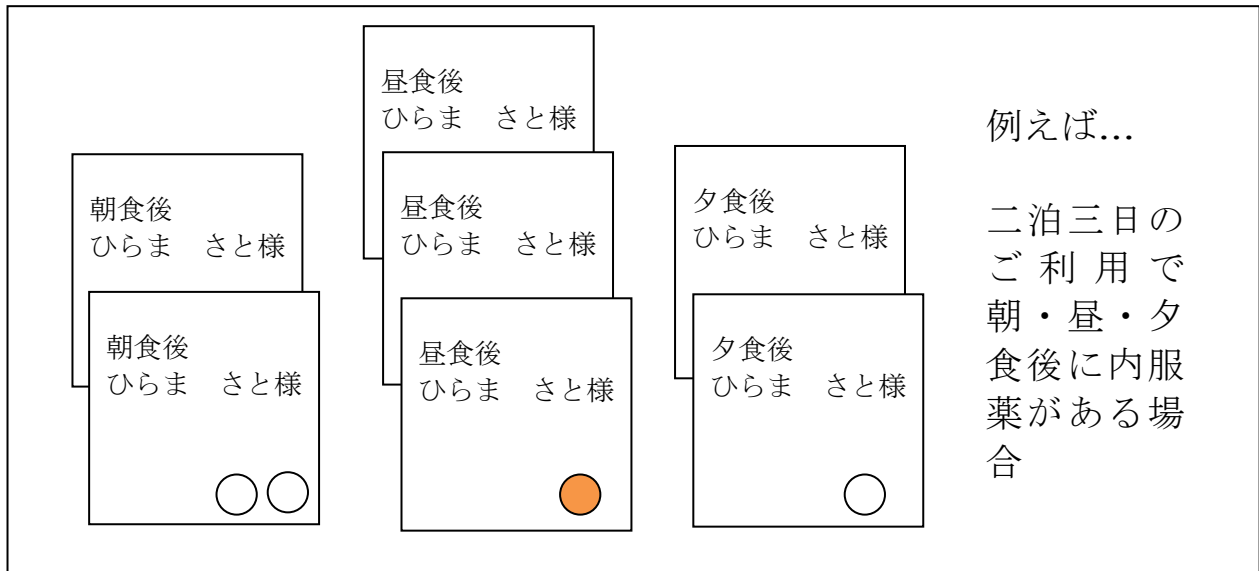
朝食後
ひらま　さと様

朝食後
ひらま　さと様

昼食後
ひらま　さと様

昼食後
ひらま　さと様

昼食後
ひらま　さと様

夕食後
ひらま　さと様

夕食後
ひらま　さと様

例えば…

二泊三日のご利用で朝・昼・夕食後に内服薬がある場合